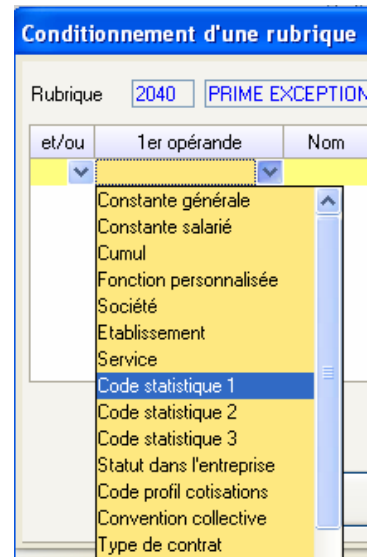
Conditionnement d'une rubrique

Rubrique 2040 PRIME EXCEPTION

| et/ou | 1er opérande | Nom |
|---|---|---|

Constante générale
Constante salarié
Cumul
Fonction personnalisée
Société
Etablissement
Service
Code statistique 1
Code statistique 2
Code statistique 3
Statut dans l'entreprise
Code profil cotisations
Convention collective
Type de contrat